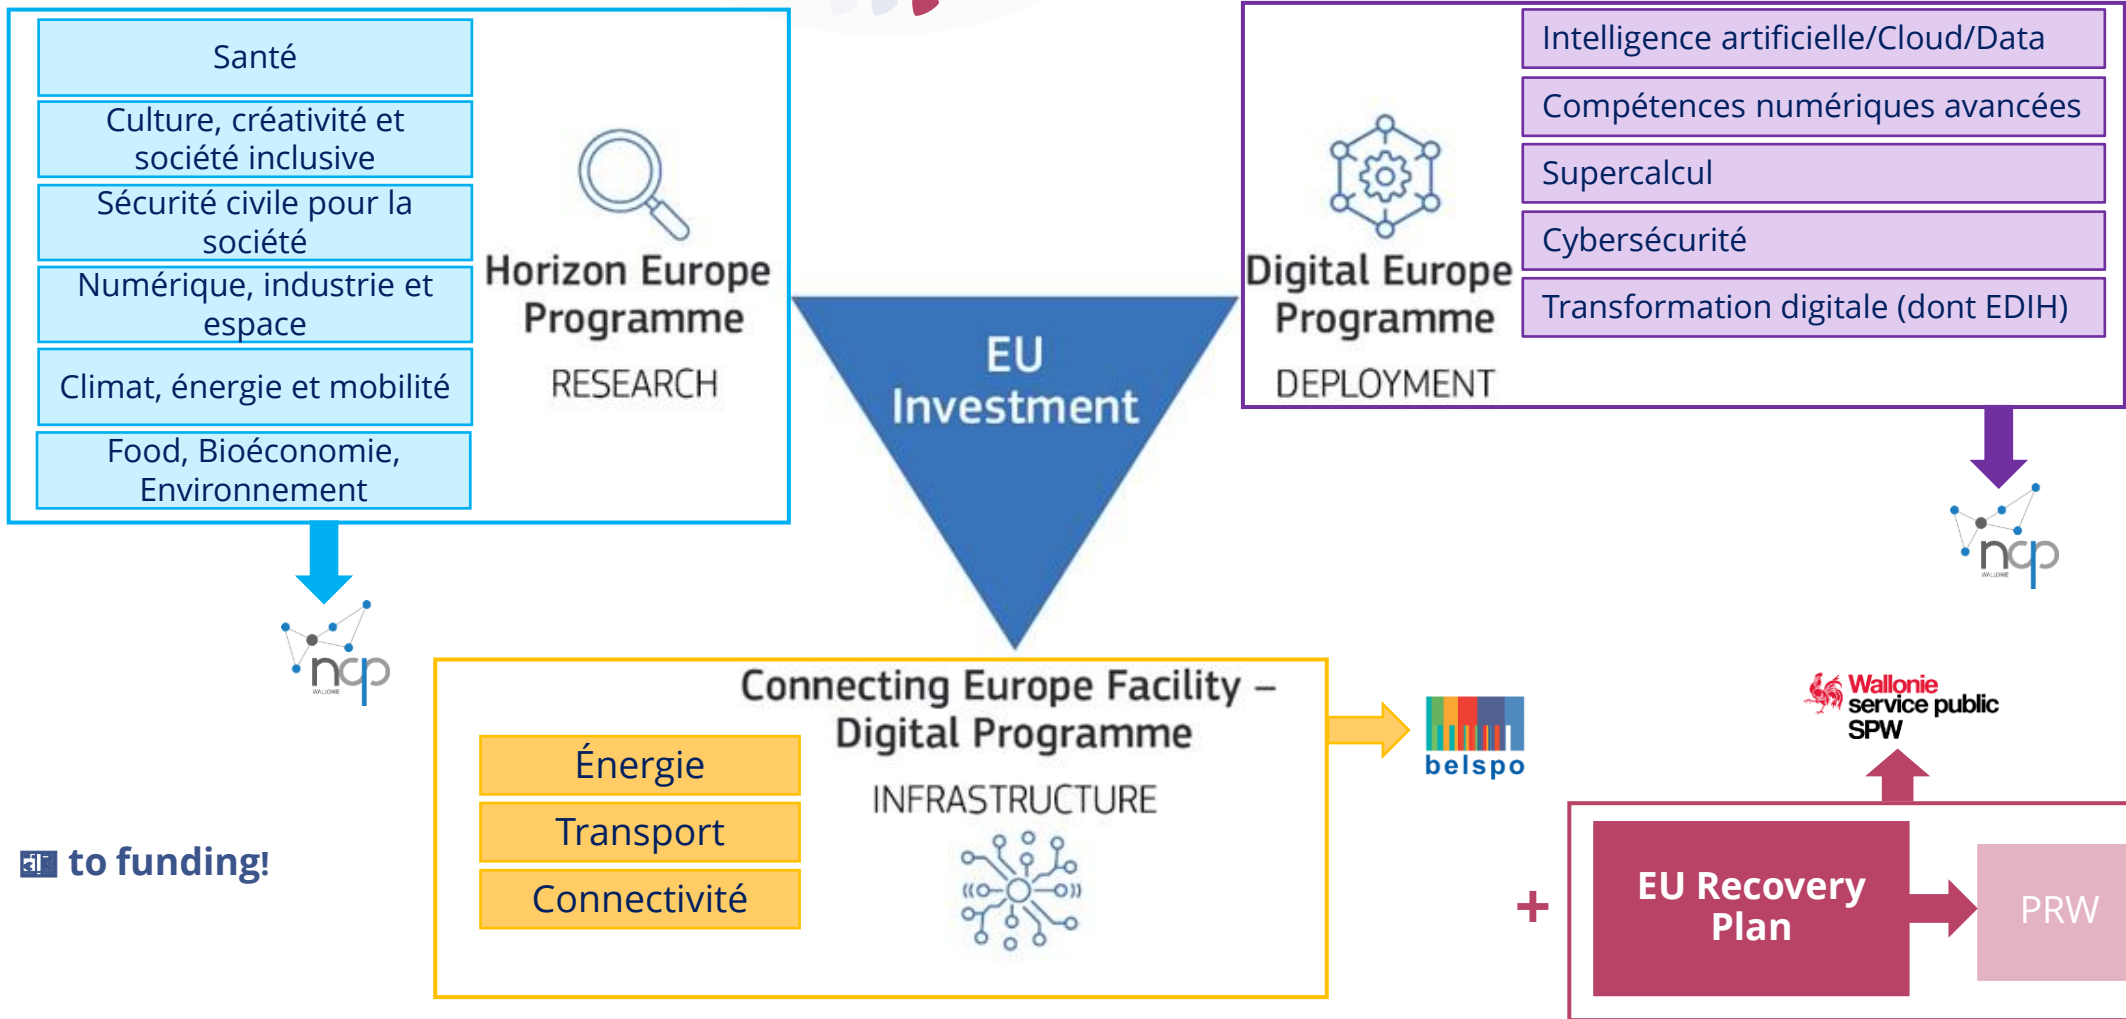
Santé
Culture, créativité et société inclusive
Sécurité civile pour la société
Numérique, industrie et espace
Climat, énergie et mobilité
Food, Bioéconomie, Environnement

Horizon Europe Programme
RESEARCH

ncp
WALLONIE

EU Investment

Digital Europe Programme
DEPLOYMENT

Intelligence artificielle/Cloud/Data
Compétences numériques avancées
Supercalcul
Cybersécurité
Transformation digitale (dont EDIH)

ncp
WALLONIE

Connecting Europe Facility – Digital Programme
INFRASTRUCTURE

Énergie
Transport
Connectivité

belspo

Wallonie service public SPW

to funding!

+

EU Recovery Plan

PRW